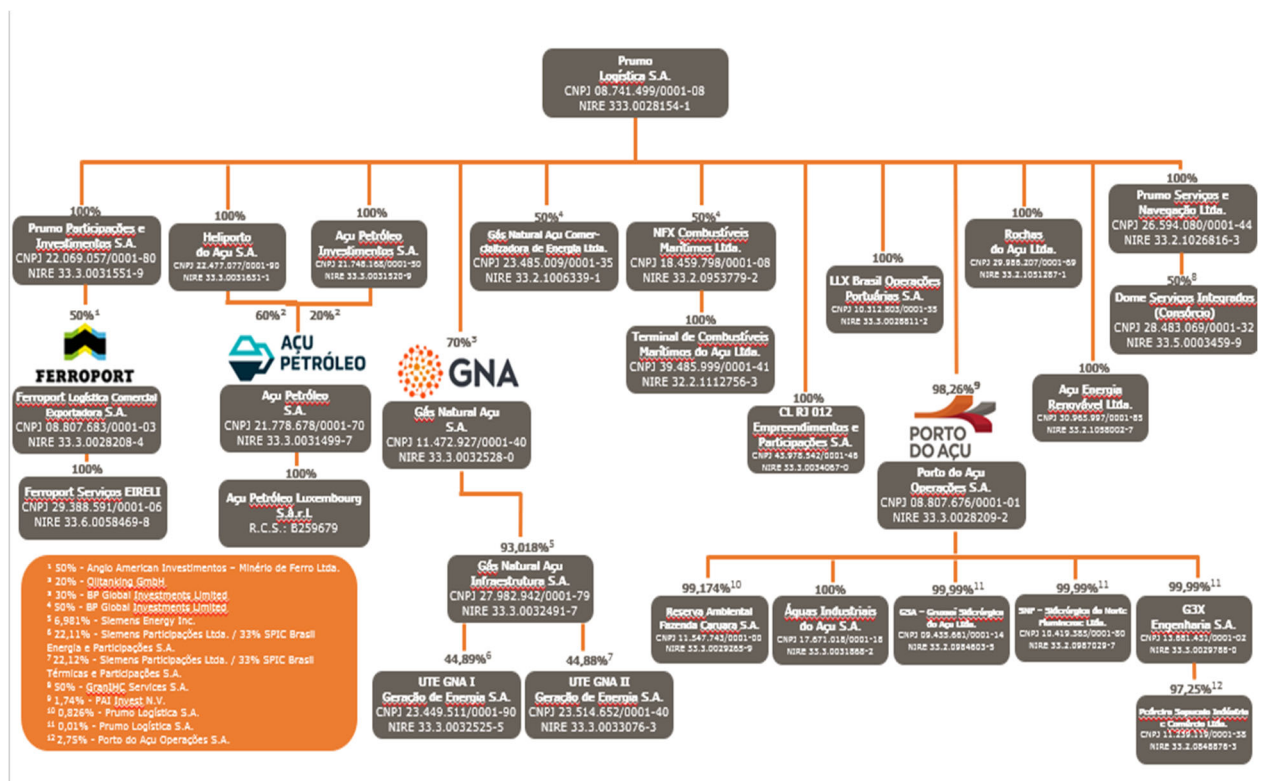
Prumo Logística S.A.
CNPJ 08.741.499/0001-08
NIRE 333.0028154-1

100%
Prumo Participações e Investimentos S.A.
CNPJ 22.069.057/0001-80
NIRE 33.3.0031551-9

50%$^1$
FERROPORT
Ferroport Logística Comercial Exportadora S.A.
CNPJ 08.807.683/0001-03
NIRE 33.3.0028208-4

100%
Ferroport Serviços EIRELI
CNPJ 29.388.591/0001-06
NIRE 33.6.0058469-8

100%
Heliporto do Açu S.A.
CNPJ 22.477.077/0001-90
NIRE 33.3.0031631-1

100%
Açu Petróleo Investimentos S.A.
CNPJ 21.748.168/0001-50
NIRE 33.3.0031520-9

60%$^2$ 20%$^2$
AÇU PETRÓLEO
Açu Petróleo S.A.
CNPJ 21.778.678/0001-70
NIRE 33.3.0031499-7

100%
Açu Petróleo Luxembourg S.à.r.l.
R.C.S.: B259679

70%$^3$
GNA
Gás Natural Açu S.A.
CNPJ 11.472.927/0001-40
NIRE 33.3.0032528-0

93,018%$^5$
Gás Natural Açu Infraestrutura S.A.
CNPJ 27.982.942/0001-79
NIRE 33.3.0032491-7

44,89%$^6$
UTE GNA I Geração de Energia S.A.
CNPJ 23.449.511/0001-90
NIRE 33.3.0032525-5

44,88%$^7$
UTE GNA II Geração de Energia S.A.
CNPJ 23.514.652/0001-40
NIRE 33.3.0033076-3

50%$^4$
Gás Natural Açu Comercializadora de Energia Ltda.
CNPJ 23.485.009/0001-35
NIRE 33.2.1006339-1

50%$^4$
NFX Combustíveis Marítimos Ltda.
CNPJ 18.459.798/0001-08
NIRE 33.2.0953779-2

100%
Terminal de Combustíveis Marítimos do Açu Ltda.
CNPJ 39.485.999/0001-41
NIRE 32.2.1112756-3

100%
CL RJ 012 Empreendimentos e Participações S.A.
CNPJ 43.978.542/0001-48
NIRE 33.3.0034067-0

100%
LLX Brasil Operações Portuárias S.A.
CNPJ 10.312.803/0001-35
NIRE 33.3.0028811-2

98,26%$^9$
PORTO DO AÇU
Porto do Açu Operações S.A.
CNPJ 08.807.676/0001-01
NIRE 33.3.0028209-2

100%
Rochas do Açu Ltda.
CNPJ 29.988.207/0001-69
NIRE 33.2.1051287-1

100%
Açu Energia Renovável Ltda.
CNPJ 30.985.997/0001-85
NIRE 33.2.1058002-7

100%
Prumo Serviços e Navegação Ltda.
CNPJ 26.594.080/0001-44
NIRE 33.2.1026816-3

50%$^8$
Dome Serviços Integrados (Consórcio)
CNPJ 28.483.069/0001-32
NIRE 33.5.0003459-9

99,174%$^{10}$
Reserva Ambiental Fazenda Caruara S.A.
CNPJ 11.547.743/0001-00
NIRE 33.3.0029265-9

100%
Águas Industriais do Açu S.A.
CNPJ 17.671.018/0001-18
NIRE 33.3.0031866-2

99,99%$^{11}$
G2SA – Granéis Sólidos do Açu Ltda.
CNPJ 09.433.681/0001-14
NIRE 33.2.0984603-5

99,99%$^{11}$
SNF – Siderúrgica do Norte Fluminense Ltda.
CNPJ 10.419.385/0001-80
NIRE 33.2.0987029-7

99,99%$^{11}$
G3X Engenharia S.A.
CNPJ 13.881.431/0001-02
NIRE 33.3.0029788-0

97,25%$^{12}$
Pedreira Sapucaia Indústria e Comércio Ltda.
CNPJ 11.339.119/0001-38
NIRE 33.2.0848876-3

$^1$ 50% - Anglo American Investimentos – Minério de Ferro Ltda.
$^2$ 20% - Oiltanking GmbH
$^3$ 30% - BP Global Investments Limited
$^4$ 50% - BP Global Investments Limited
$^5$ 6,981% - Siemens Energy Inc.
$^6$ 22,11% - Siemens Participações Ltda. / 33% SPIC Brasil Energia e Participações S.A.
$^7$ 22,12% - Siemens Participações Ltda. / 33% SPIC Brasil Térmicas e Participações S.A.
$^8$ 50% - GranIHC Services S.A.
$^9$ 1,74% - PAI Invest N.V.
$^{10}$ 0,826% - Prumo Logística S.A.
$^{11}$ 0,01% - Prumo Logística S.A.
$^{12}$ 2,75% - Porto do Açu Operações S.A.